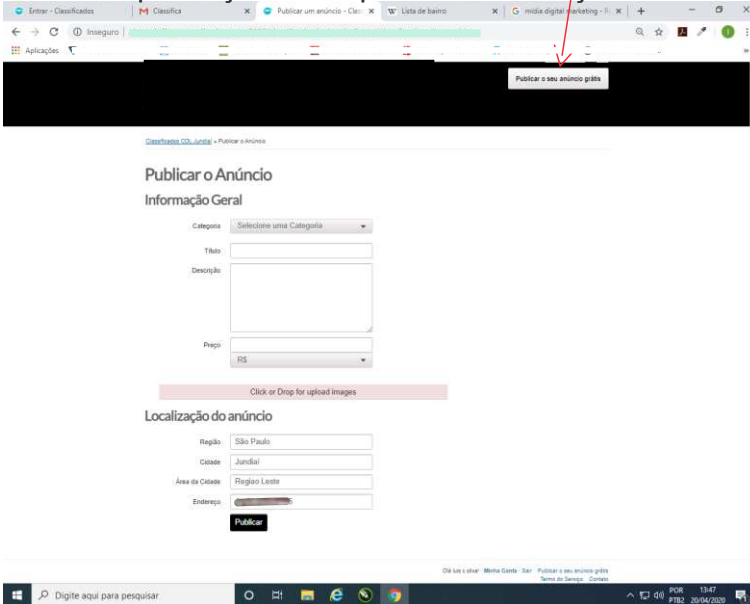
Entrar - Classificados | Classifica | Publicar um anúncio - Clas | Lista de bairro | mídia digital marketing - R

Inseguro

Aplicações

Publicar o seu anúncio grátis

Classificados CDL Jundiaí » Publicar o Anúncio

Publicar o Anúncio

Informação Geral

Categoria Selecione uma Categoria

Título

Descrição

Preço

R$

Click or Drop for upload images

Localização do anúncio

Região São Paulo

Cidade Jundiaí

Área da Cidade Regiao Leste

Endereço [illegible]

Publicar

Olá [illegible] · Minha Conta · Sair · Publicar o seu anúncio grátis

Termo de Serviço · Contato

Digite aqui para pesquisar

POR PTB2 13:47 20/04/2020